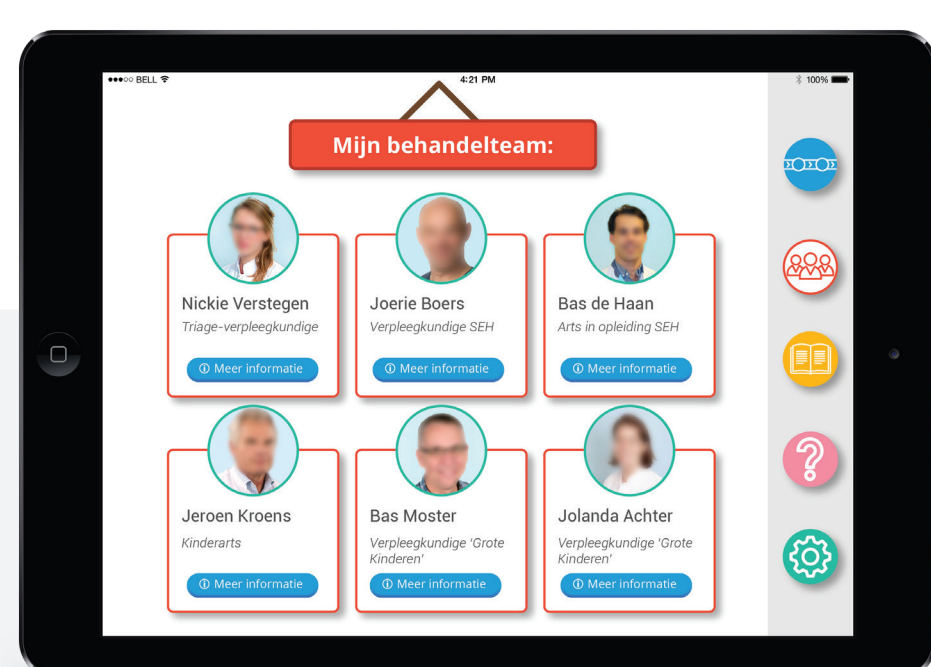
●●●○○ BELL

4:21 PM

100%

Mijn behandelteam:

Nickie Verstegen
Triage-verpleegkundige
ⓘ Meer informatie

Joerie Boers
Verpleegkundige SEH
ⓘ Meer informatie

Bas de Haan
Arts in opleiding SEH
ⓘ Meer informatie

Jeroen Kroens
Kinderarts
ⓘ Meer informatie

Bas Moster
Verpleegkundige 'Grote Kinderen'
ⓘ Meer informatie

Jolanda Achter
Verpleegkundige 'Grote Kinderen'
ⓘ Meer informatie